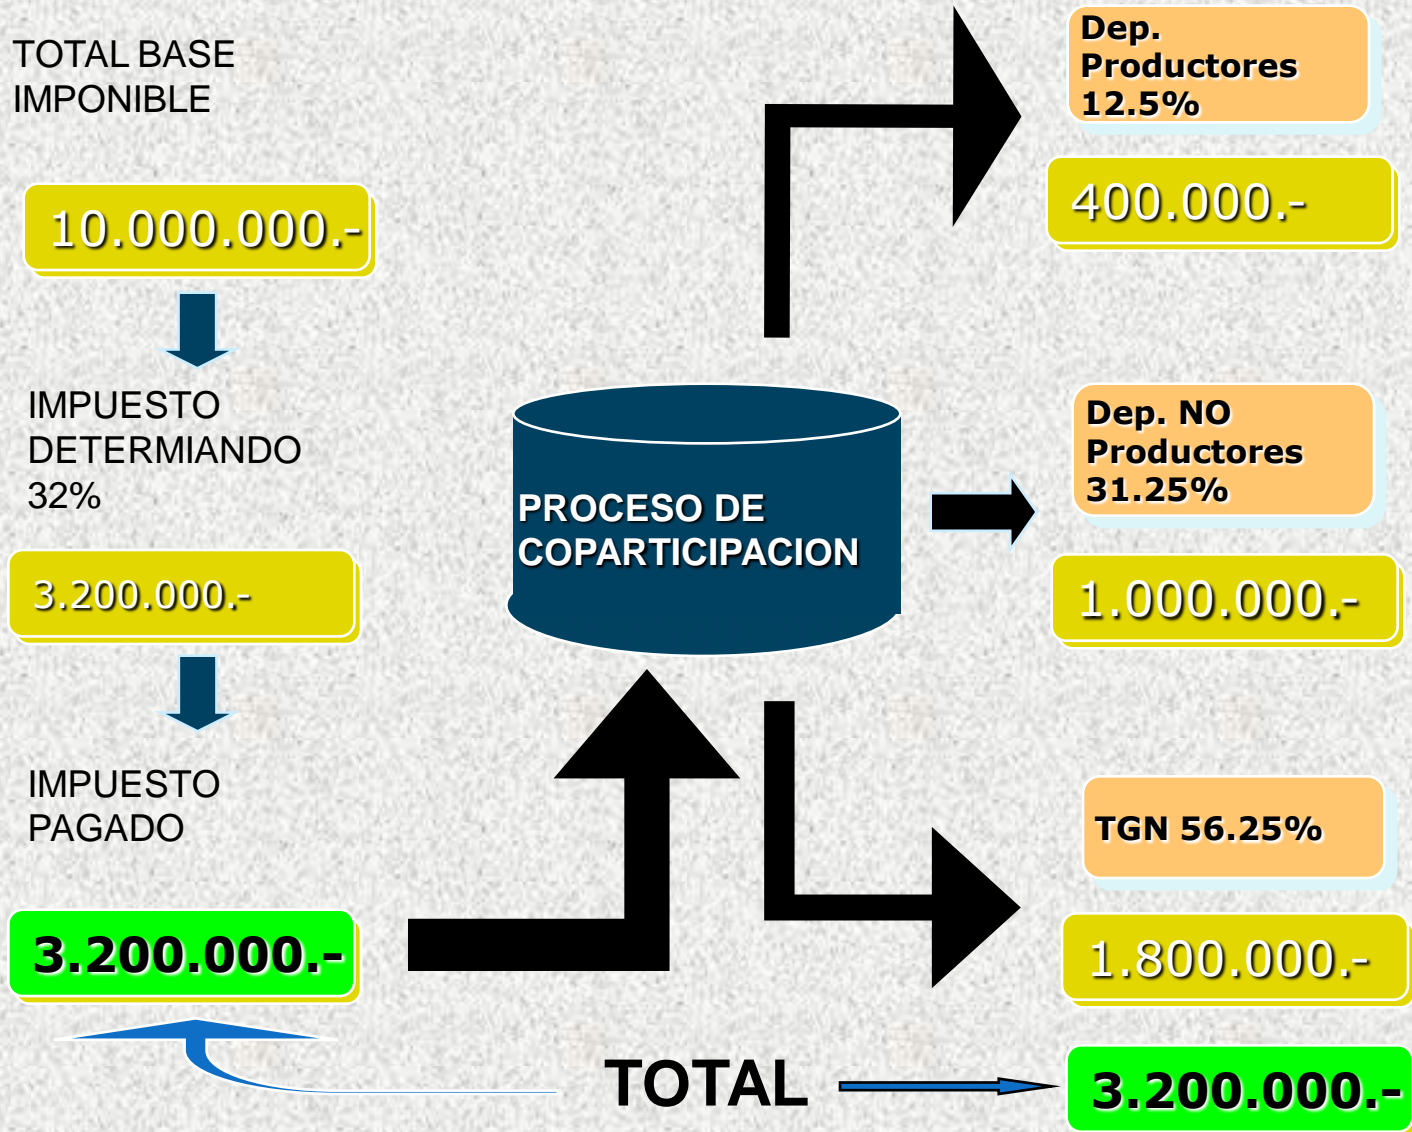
TOTAL BASE IMPONIBLE

10.000.000.-

IMPUESTO DETERMIANDO 32%

3.200.000.-

IMPUESTO PAGADO

3.200.000.-

PROCESO DE COPARTICIPACION

Dep. Productores 12.5%

400.000.-

Dep. NO Productores 31.25%

1.000.000.-

TGN 56.25%

1.800.000.-

TOTAL

3.200.000.-